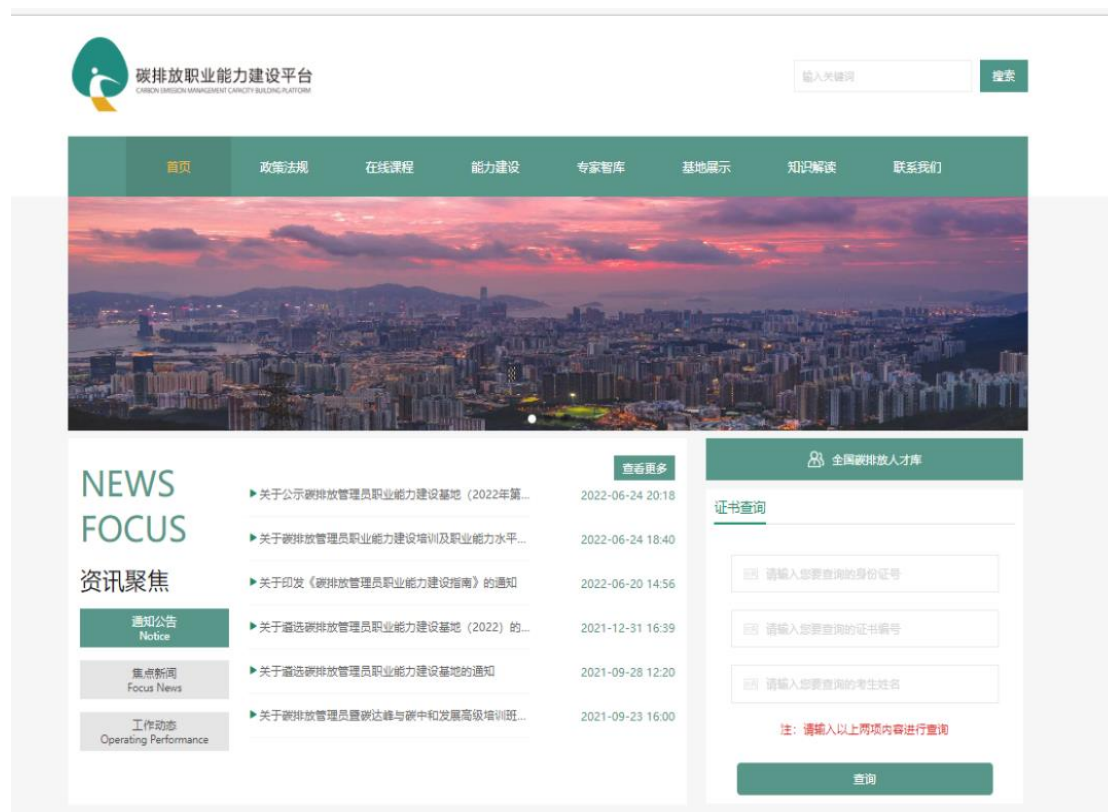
碳排放职业能力建设平台
CARBON EMISSION MANAGEMENT CAPACITY BUILDING PLATFORM

输入关键词
搜索

首页 政策法规 在线课程 能力建设 专家智库 基地展示 知识解读 联系我们

NEWS FOCUS
资讯聚焦

通知公告
Notice

焦点新闻
Focus News

工作动态
Operating Performance

查看更多

▶关于公示碳排放管理员职业能力建设基地（2022年第... 2022-06-24 20:18
▶关于碳排放管理员职业能力建设培训及职业能力水平... 2022-06-24 18:40
▶关于印发《碳排放管理员职业能力建设指南》的通知 2022-06-20 14:56
▶关于遴选碳排放管理员职业能力建设基地（2022）的... 2021-12-31 16:39
▶关于遴选碳排放管理员职业能力建设基地的通知 2021-09-28 12:20
▶关于碳排放管理员暨碳达峰与碳中和发展高级培训班... 2021-09-23 16:00

全国碳排放人才库

证书查询

请输入您要查询的身份证号
请输入您要查询的证书编号
请输入您要查询的考生姓名

注：请输入以上两项内容进行查询

查询